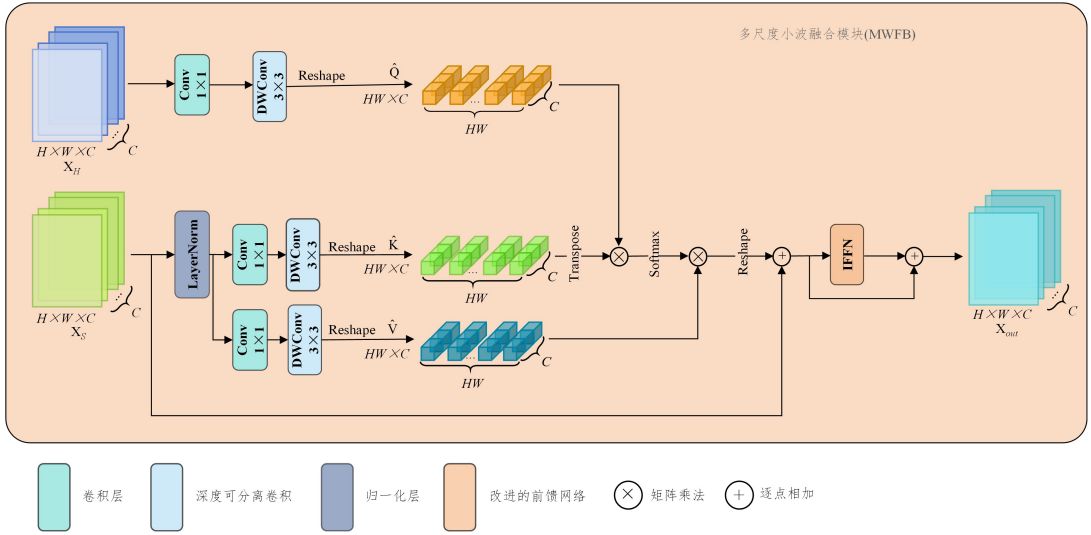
多尺度小波融合模块(MWFB)

Conv 1×1
DWConv 3×3
Reshape
$\hat{Q}$
$HW \times C$
...
$C$
$HW$
$H \times W \times C$
$X_H$
$C$

LayerNorm
Conv 1×1
DWConv 3×3
Reshape
$\hat{K}$
$HW \times C$
...
$C$
$HW$
Transpose
Softmax
Reshape
IFFN
$H \times W \times C$
$X_S$
$C$

Conv 1×1
DWConv 3×3
Reshape
$\hat{V}$
$HW \times C$
...
$C$
$HW$

$H \times W \times C$
$X_{out}$
$C$

卷积层
深度可分离卷积
归一化层
改进的前馈网络
矩阵乘法
逐点相加